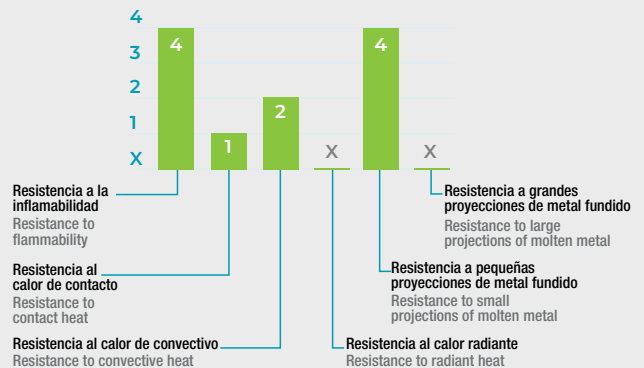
4
3
2
1
X

4
1
2
X
4
X

Resistencia a la inflamabilidad
Resistance to flammability

Resistencia al calor de contacto
Resistance to contact heat

Resistencia al calor de convectivo
Resistance to convective heat

Resistencia al calor radiante
Resistance to radiant heat

Resistencia a pequeñas proyecciones de metal fundido
Resistance to small projections of molten metal

Resistencia a grandes proyecciones de metal fundido
Resistance to large projections of molten metal